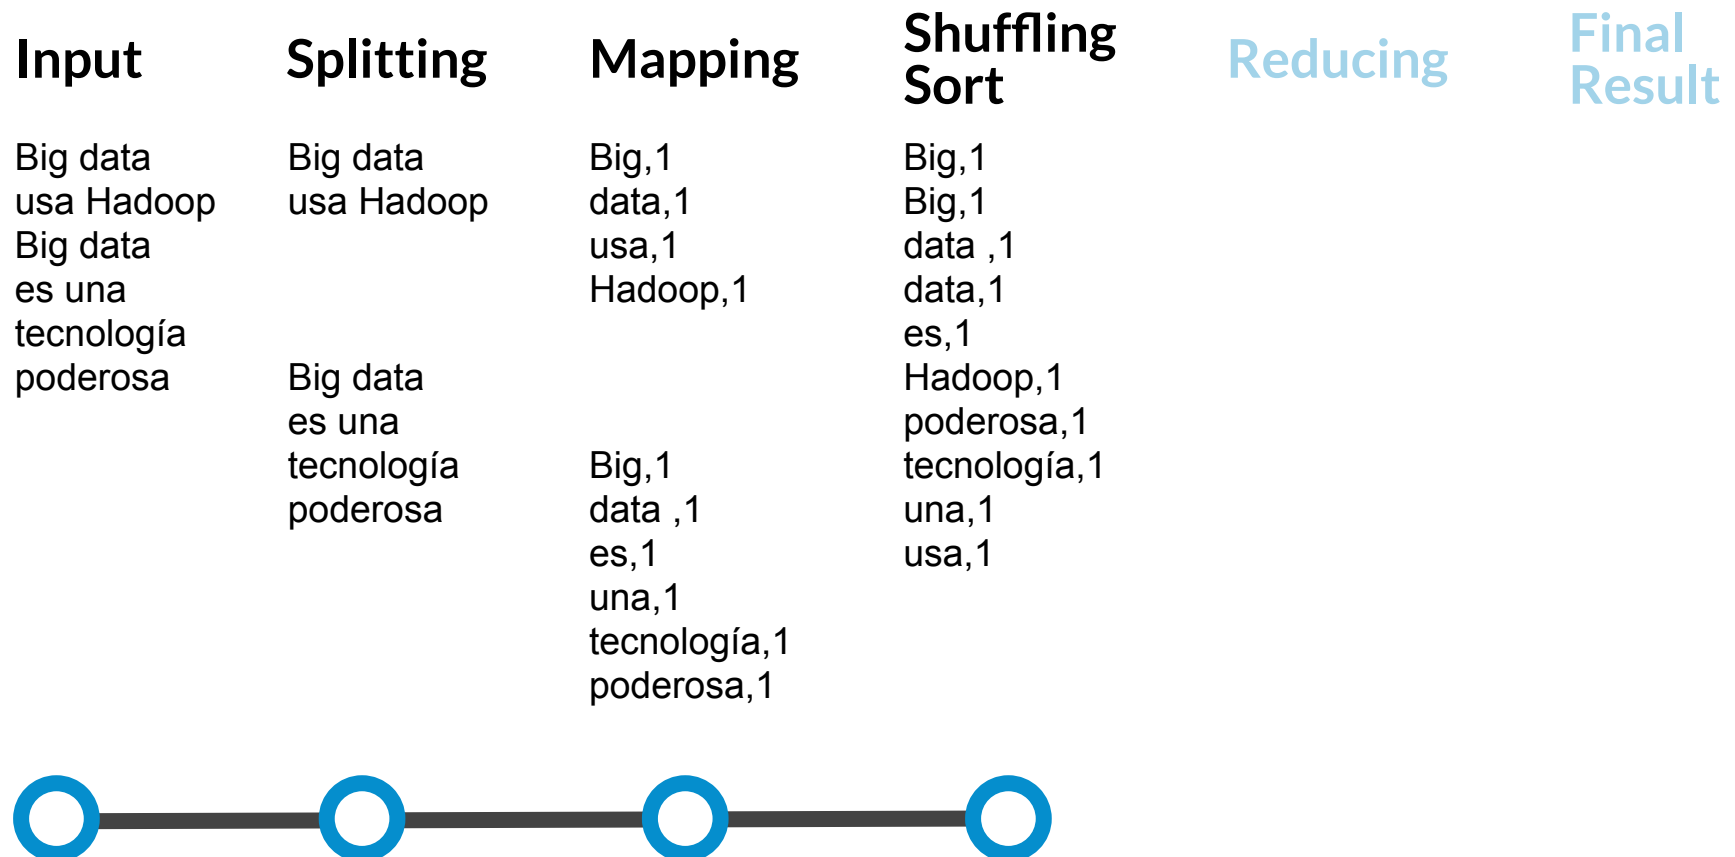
Input

Big data
usa Hadoop
Big data
es una
tecnología
poderosa

Splitting

Big data
usa Hadoop

Big data
es una
tecnología
poderosa

Mapping

Big,1
data,1
usa,1
Hadoop,1

Big,1
data ,1
es,1
una,1
tecnología,1
poderosa,1

Shuffling Sort

Big,1
Big,1
data ,1
data,1
es,1
Hadoop,1
poderosa,1
tecnología,1
una,1
usa,1

Reducing

Final Result